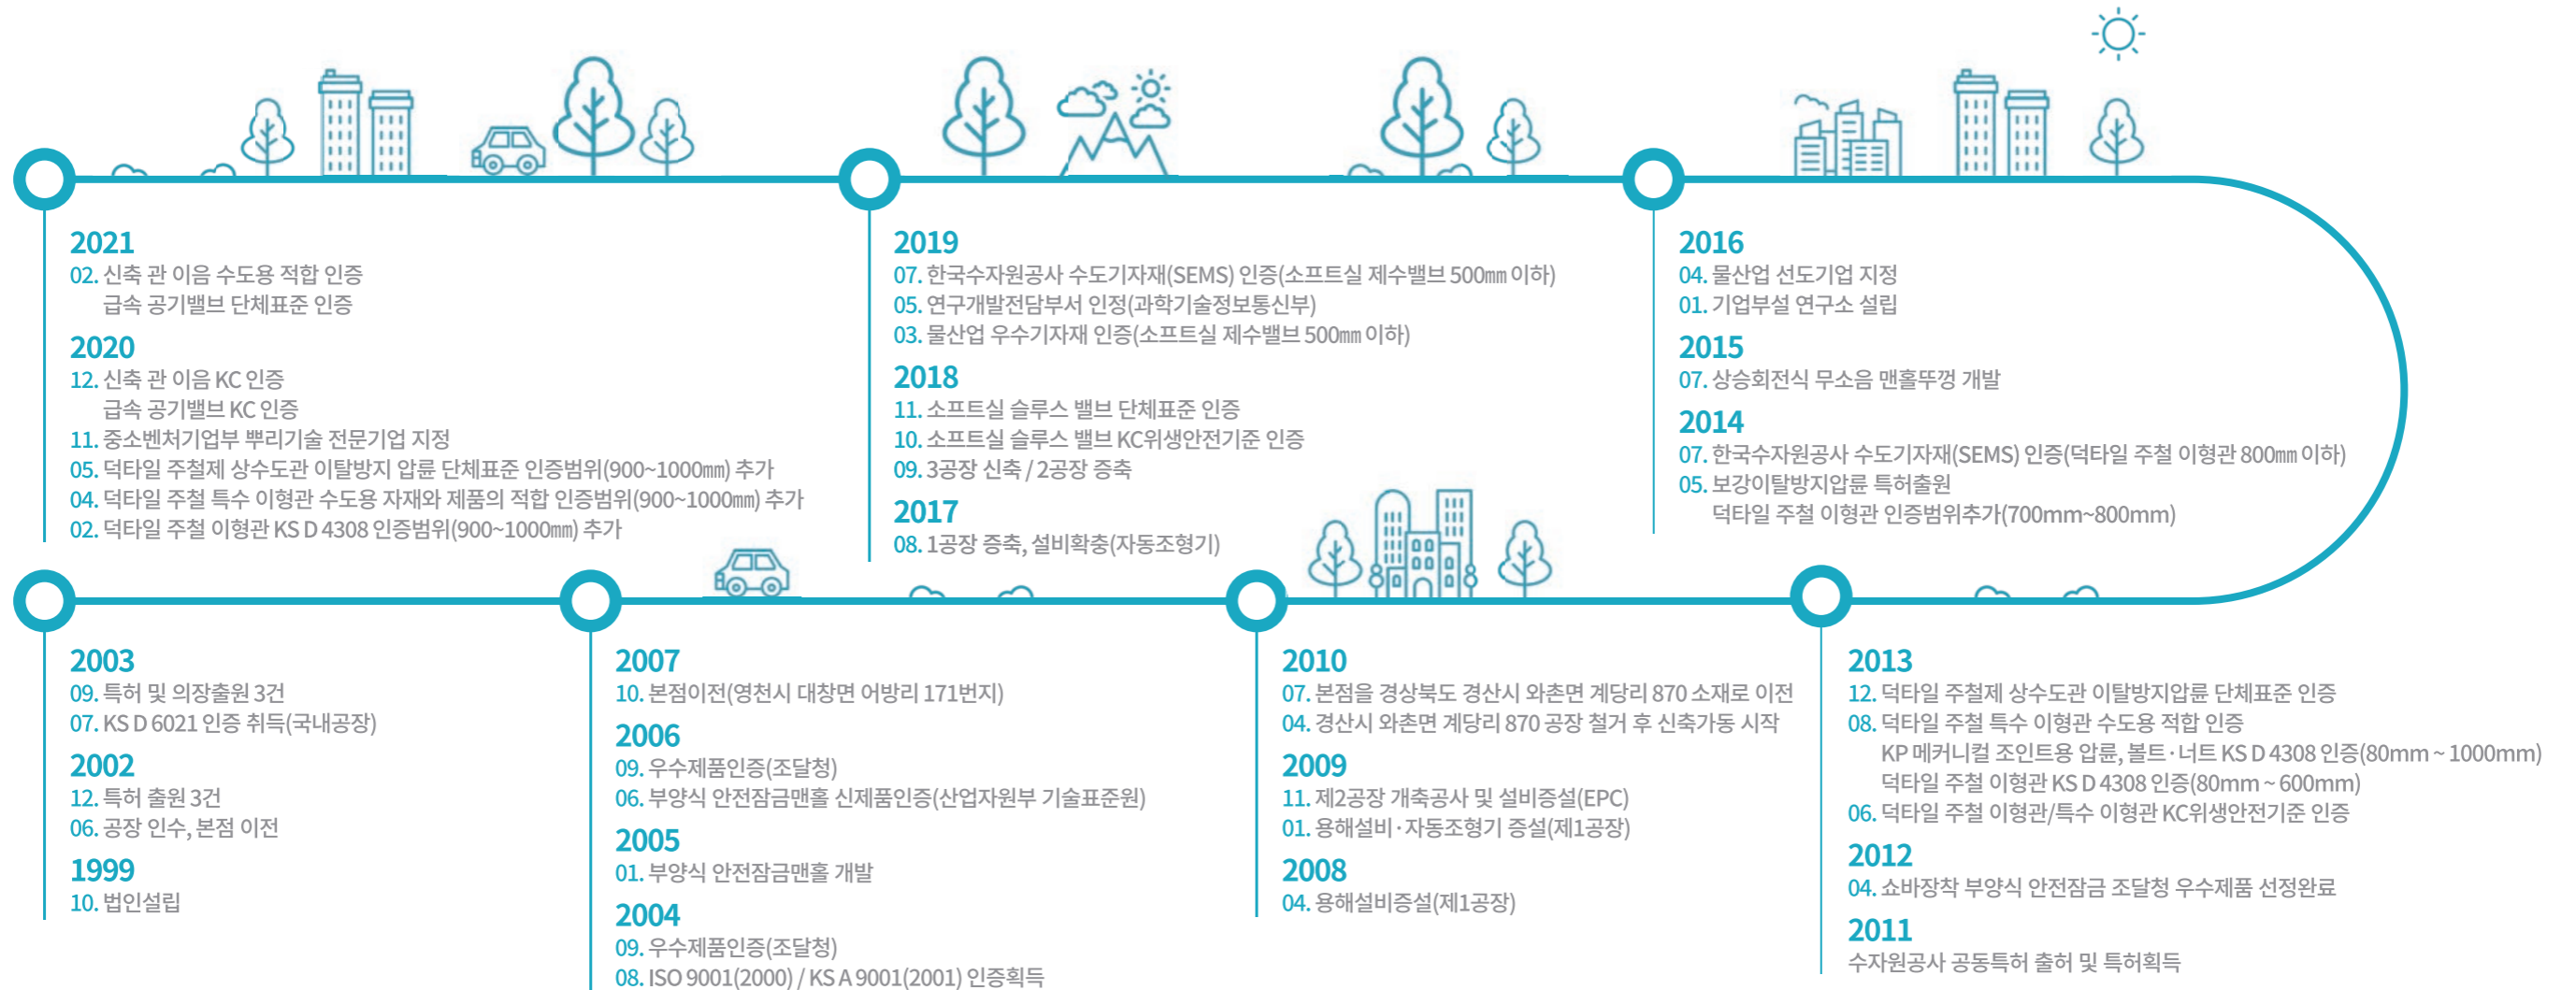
2021
02. 신축 관 이음 수도용 적합 인증
급속 공기밸브 단체표준 인증

2020
12. 신축 관 이음 KC 인증
급속 공기밸브 KC 인증
11. 중소벤처기업부 뿌리기술 전문기업 지정
05. 덕타일 주철제 상수도관 이탈방지 압륜 단체표준 인증범위(900~1000㎜) 추가
04. 덕타일 주철 특수 이형관 수도용 자재와 제품의 적합 인증범위(900~1000㎜) 추가
02. 덕타일 주철 이형관 KS D 4308 인증범위(900~1000㎜) 추가

2019
07. 한국수자원공사 수도기자재(SEMS) 인증(소프트실 제수밸브 500㎜ 이하)
05. 연구개발전담부서 인정(과학기술정보통신부)
03. 물산업 우수기자재 인증(소프트실 제수밸브 500㎜ 이하)

2018
11. 소프트실 슬루스 밸브 단체표준 인증
10. 소프트실 슬루스 밸브 KC위생안전기준 인증
09. 3공장 신축 / 2공장 증축

2017
08. 1공장 증축, 설비확충(자동조형기)

2016
04. 물산업 선도기업 지정
01. 기업부설 연구소 설립

2015
07. 상승회전식 무소음 맨홀뚜껑 개발

2014
07. 한국수자원공사 수도기자재(SEMS) 인증(덕타일 주철 이형관 800㎜ 이하)
05. 보강이탈방지압륜 특허출원
덕타일 주철 이형관 인증범위추가(700mm~800mm)

2003
09. 특허 및 의장출원 3건
07. KS D 6021 인증 취득(국내공장)

2002
12. 특허 출원 3건
06. 공장 인수, 본점 이전

1999
10. 법인설립

2007
10. 본점이전(영천시 대창면 어방리 171번지)

2006
09. 우수제품인증(조달청)
06. 부양식 안전잠금맨홀 신제품인증(산업자원부 기술표준원)

2005
01. 부양식 안전잠금맨홀 개발

2004
09. 우수제품인증(조달청)
08. ISO 9001(2000) / KS A 9001(2001) 인증획득

2010
07. 본점을 경상북도 경산시 와촌면 계당리 870 소재로 이전
04. 경산시 와촌면 계당리 870 공장 철거 후 신축가동 시작

2009
11. 제2공장 개축공사 및 설비증설(EPC)
01. 용해설비 · 자동조형기 증설(제1공장)

2008
04. 용해설비증설(제1공장)

2013
12. 덕타일 주철제 상수도관 이탈방지압륜 단체표준 인증
08. 덕타일 주철 특수 이형관 수도용 적합 인증
KP 메커니컬 조인트용 압륜, 볼트 · 너트 KS D 4308 인증(80mm ~ 1000mm)
덕타일 주철 이형관 KS D 4308 인증(80mm ~ 600mm)
06. 덕타일 주철 이형관/특수 이형관 KC위생안전기준 인증

2012
04. 쇼바장착 부양식 안전잠금 조달청 우수제품 선정완료

2011
수자원공사 공동특허 출허 및 특허획득